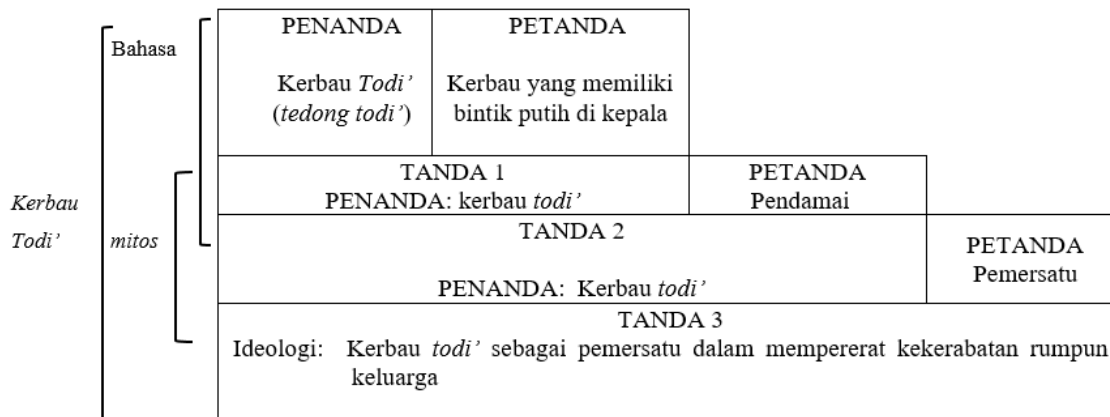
*Kerbau Todi'*

Bahasa

*mitos*

| PENANDA | PETANDA |
|---|---|
| Kerbau *Todi'* (*tedong todi'*) | Kerbau yang memiliki bintik putih di kepala |

| TANDA 1 | PETANDA |
|---|---|
| PENANDA: kerbau *todi'* | Pendamai |

| TANDA 2 | PETANDA |
|---|---|
| PENANDA: Kerbau *todi'* | Pemersatu |

TANDA 3

Ideologi: Kerbau *todi'* sebagai pemersatu dalam mempererat kekerabatan rumpun keluarga